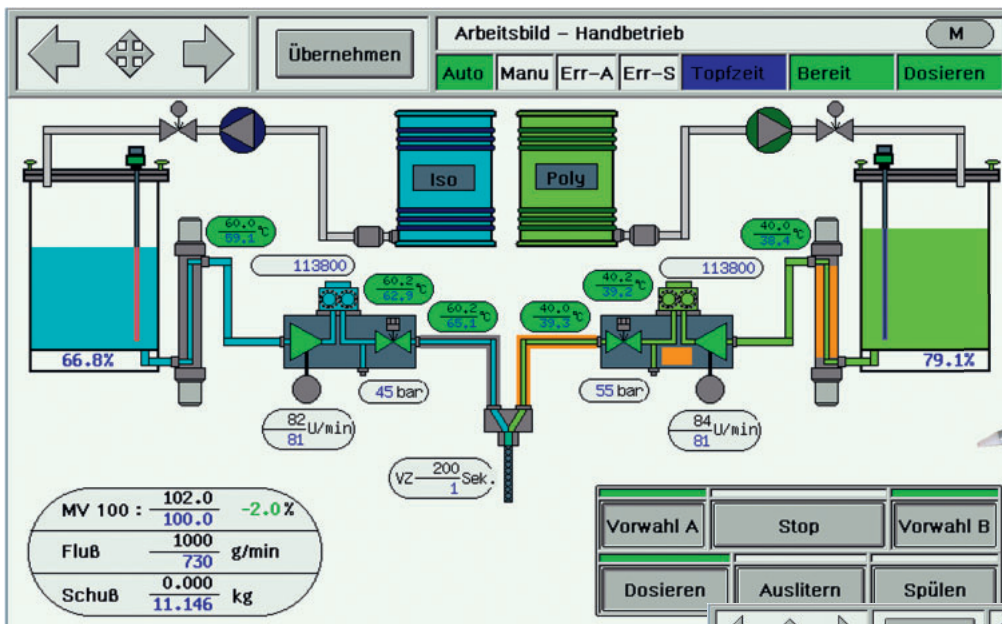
Übernehmen

Arbeitsbild – Handbetrieb

M

Auto Manu Err-A Err-S Topfzeit Bereit Dosieren

Iso

Poly

60.0 / 59.1 °C

40.0 / 38.4 °C

113800

113800

60.2 / 62.9 °C

40.2 / 39.2 °C

60.2 / 65.1 °C

40.0 / 39.3 °C

66.8%

79.1%

45 bar

55 bar

82 / 81 U/min

84 / 81 U/min

VZ 200 / 1 Sek.

MV 100 : 102.0 / 100.0 -2.0 %

Fluß 1000 / 730 g/min

Schuß 0.000 / 11.146 kg

Vorwahl A

Stop

Vorwahl B

Dosieren

Auslitern

Spülen